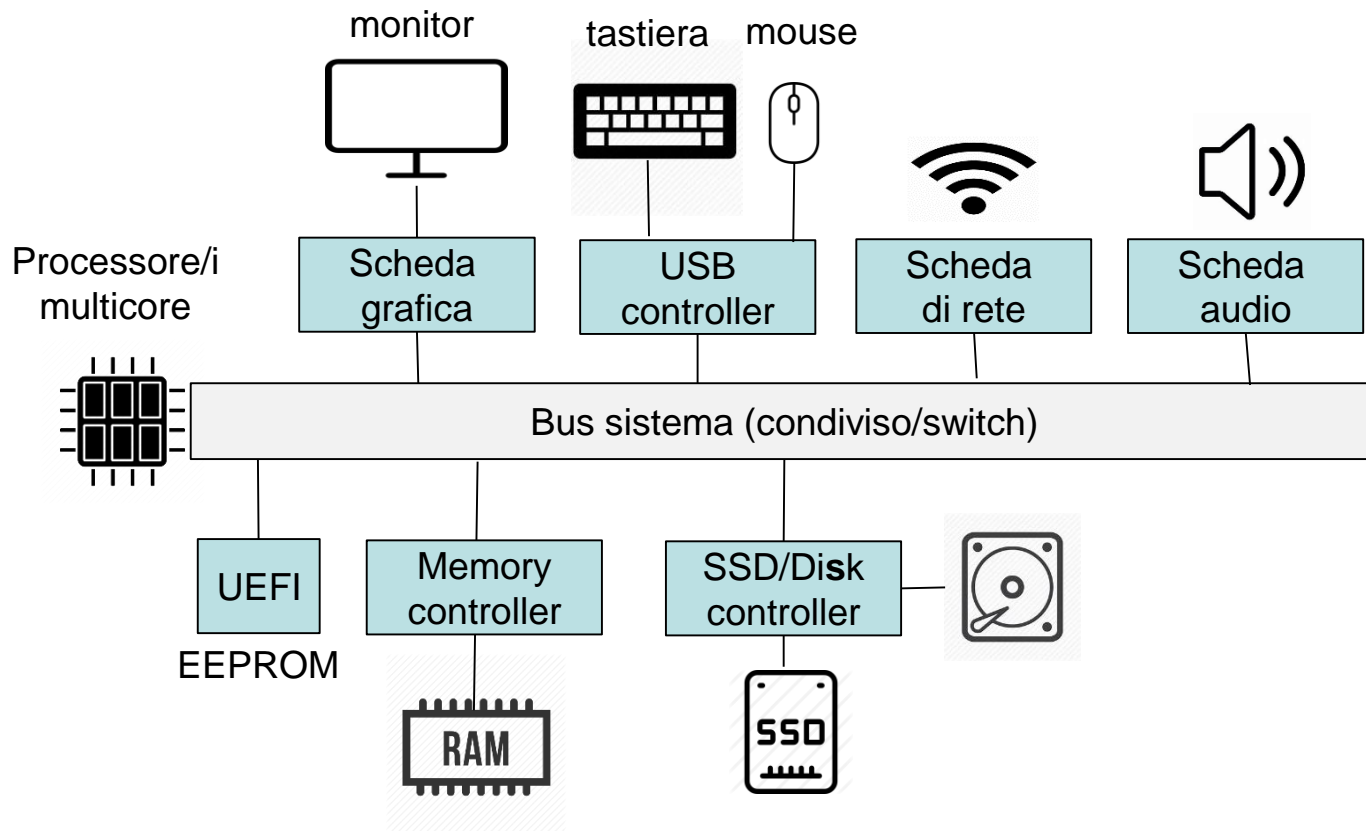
monitor

tastiera

mouse

Processore/i multicore

Scheda grafica

USB controller

Scheda di rete

Scheda audio

Bus sistema (condiviso/switch)

UEFI

EEPROM

Memory controller

SSD/Disk controller

RAM

SSD